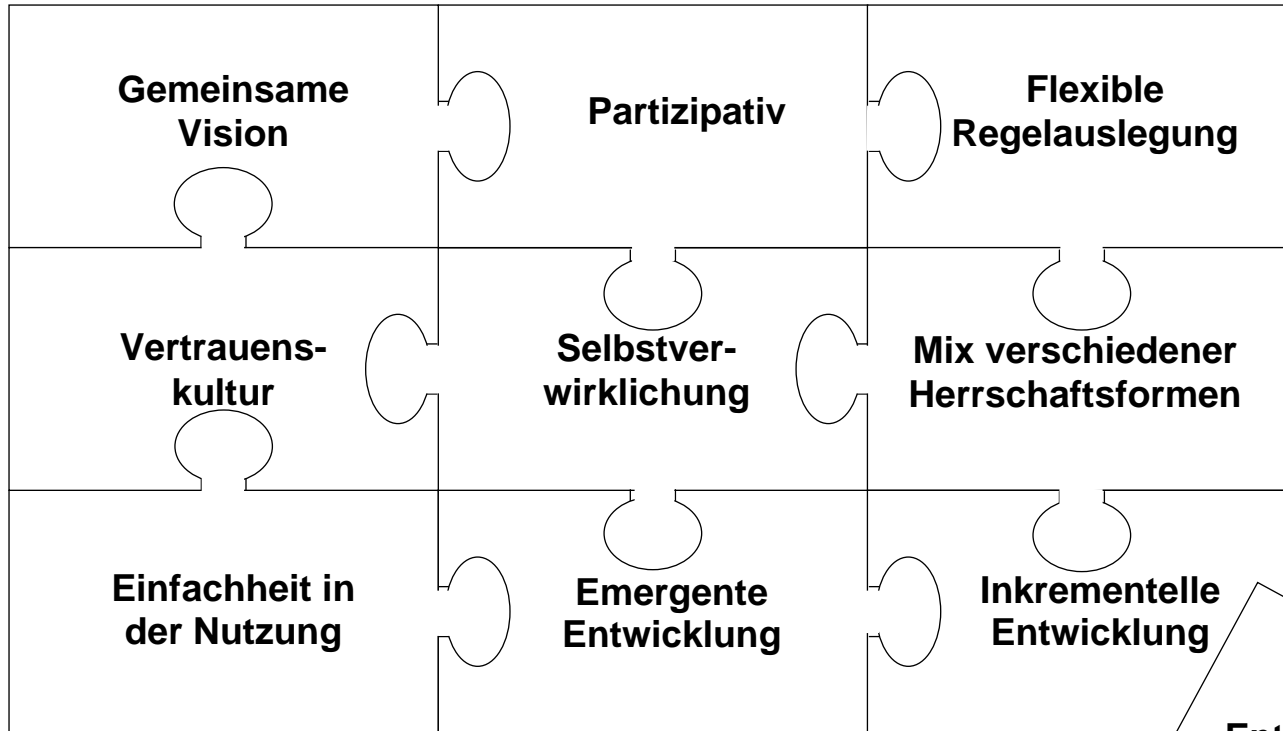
Gemeinsame Vision

Partizipativ

Flexible Regelauslegung

Vertrauens-kultur

Selbstver-wirklichung

Mix verschiedener Herrschaftsformen

Einfachheit in der Nutzung

Emergente Entwicklung

Inkrementelle Entwicklung

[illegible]